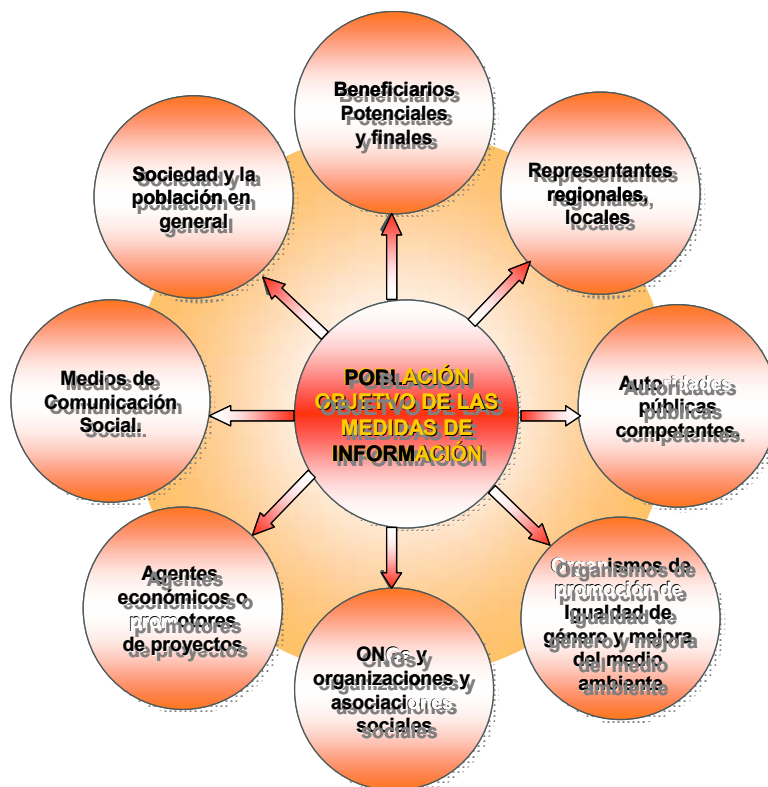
Beneficiarios Potenciales y finales

Representantes regionales, locales

Autoridades públicas competentes

Organismos de promoción de Igualdad de género y mejora del medio ambiente

ONGs y organizaciones y asociaciones sociales

Agentes económicos o promotores de proyectos

Medios de Comunicación Social

Sociedad y la población en general

POBLACIÓN OBJETIVO DE LAS MEDIDAS DE INFORMACIÓN